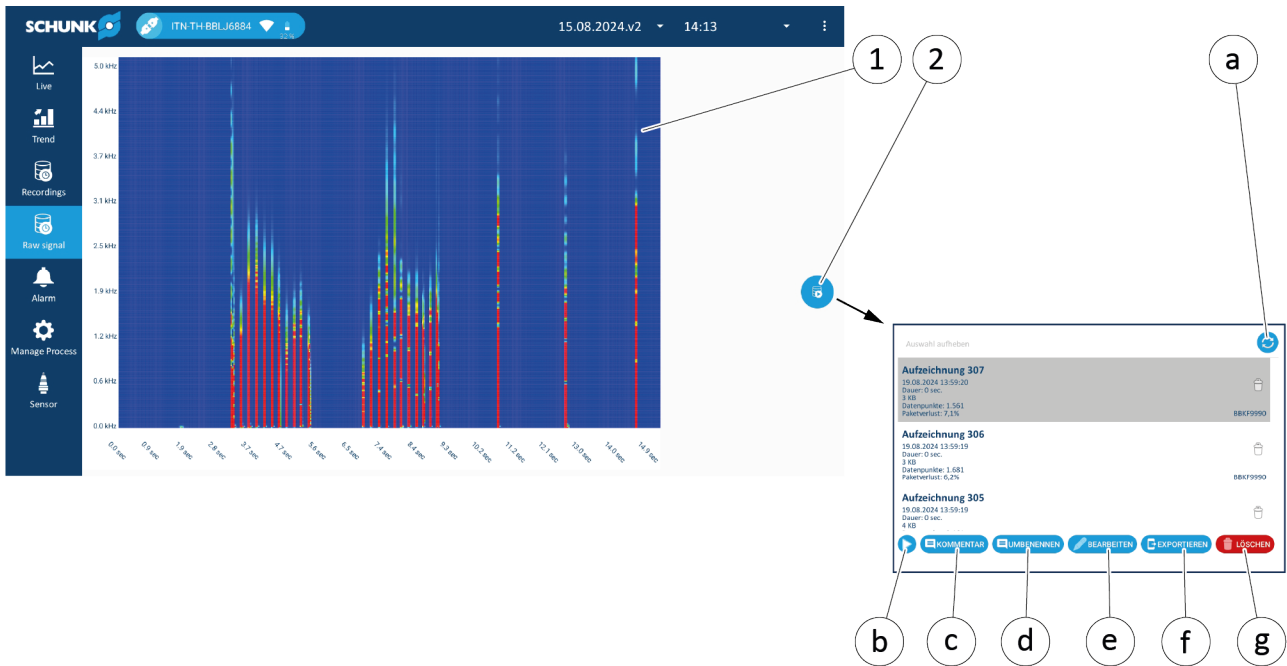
SCHUNK
ITN-TH-BBLJ6884
32%
15.08.2024.v2
14:13

Live
Trend
Recordings
Raw signal
Alarm
Manage Process
Sensor

5.0 kHz
4.4 kHz
3.7 kHz
3.1 kHz
2.5 kHz
1.9 kHz
1.2 kHz
0.6 kHz
0.0 kHz

0.0 sec
0.9 sec
1.9 sec
2.8 sec
3.7 sec
4.7 sec
5.6 sec
6.5 sec
7.4 sec
8.4 sec
9.3 sec
10.2 sec
11.2 sec
12.1 sec
13.0 sec
14.0 sec
14.9 sec

1
2
a

Auswahl aufheben

Aufzeichnung 307
19.08.2024 13:59:20
Dauer: 0 sec.
3 KB
Datenpunkte: 1.561
Paketverlust: 7,1%
BBKF9990

Aufzeichnung 306
19.08.2024 13:59:19
Dauer: 0 sec.
3 KB
Datenpunkte: 1.681
Paketverlust: 6,2%
BBKF9990

Aufzeichnung 305
19.08.2024 13:59:19
Dauer: 0 sec.
4 KB

KOMMENTAR
UMBENENNEN
BEARBEITEN
EXPORTIEREN
LÖSCHEN

b
c
d
e
f
g